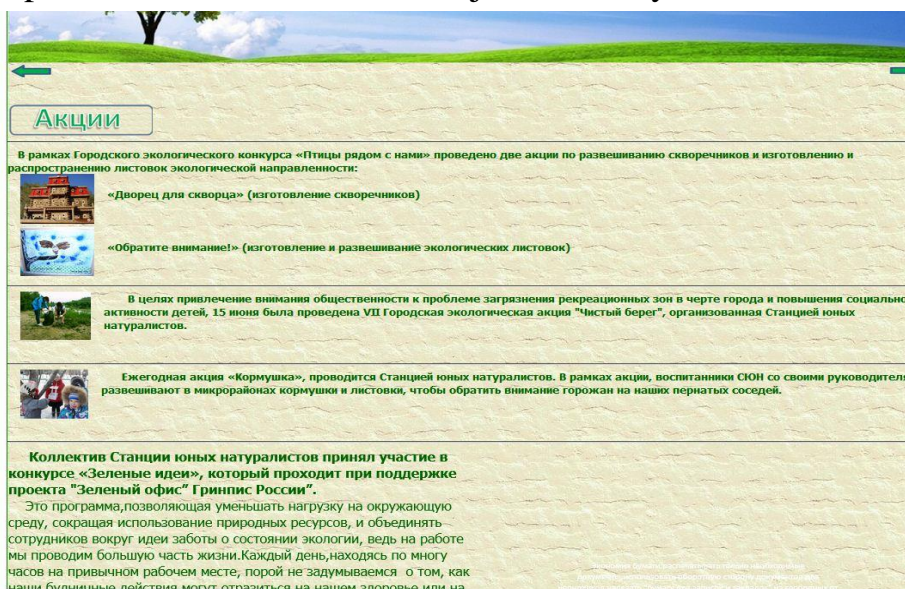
Акции

В рамках Городского экологического конкурса «Птицы рядом с нами» проведено две акции по развешиванию скворечников и изготовлению и распространению листовок экологической направленности:

«Дворец для скворца» (изготовление скворечников)

«Обратите внимание!» (изготовление и развешивание экологических листовок)

В целях привлечение внимания общественности к проблеме загрязнения рекреационных зон в черте города и повышения социально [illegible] активности детей, 15 июня была проведена VII Городская экологическая акция "Чистый берег", организованная Станцией юных натуралистов.

Ежегодная акция «Кормушка», проводится Станцией юных натуралистов. В рамках акции, воспитанники СЮН со своими руководител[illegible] развешивают в микрорайонах кормушки и листовки, чтобы обратить внимание горожан на наших пернатых соседей.

Коллектив Станции юных натуралистов принял участие в конкурсе «Зеленые идеи», который проходит при поддержке проекта "Зеленый офис" Гринпис России".

Это программа,позволяющая уменьшать нагрузку на окружающую среду, сокращая использование природных ресурсов, и объединять сотрудников вокруг идеи заботы о состоянии экологии, ведь на работе мы проводим большую часть жизни.Каждый день,находясь по многу часов на привычном рабочем месте, порой не задумываемся о том, как наши будничные действия могут отразиться на нашем здоровье или на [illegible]

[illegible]